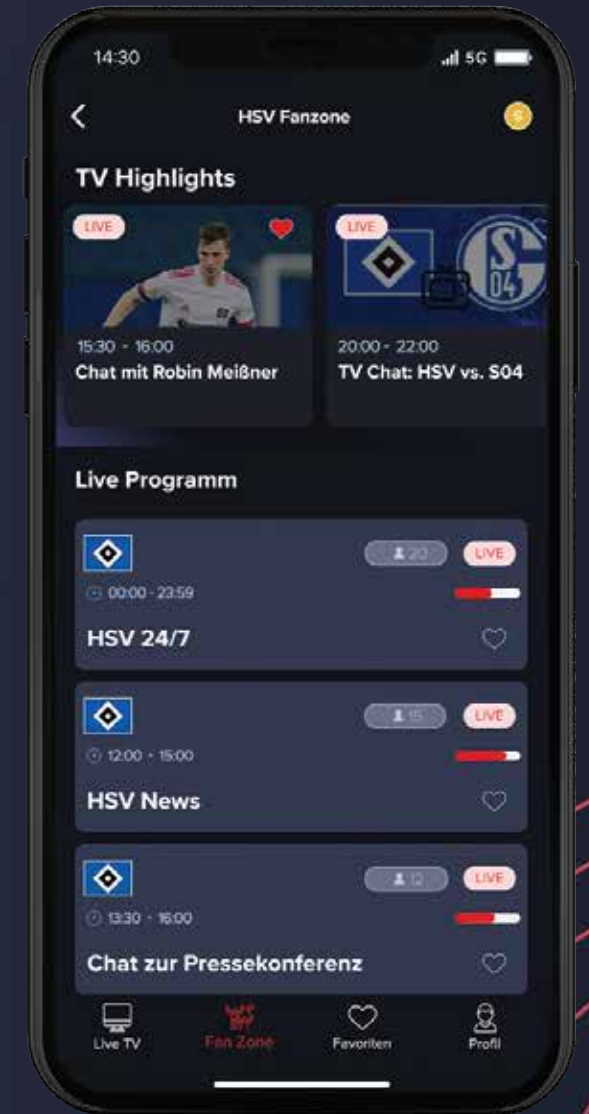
14:30

5G

HSV Fanzone

TV Highlights

LIVE

15:30 - 16:00
Chat mit Robin Meißner

LIVE

04

20:00 - 22:00
TV Chat: HSV vs. S04

Live Programm

20 LIVE
00:00 - 23:59
HSV 24/7

15 LIVE
12:00 - 15:00
HSV News

12 LIVE
13:30 - 16:00
Chat zur Pressekonferenz

Live TV
Fan Zone
Favoriten
Profil